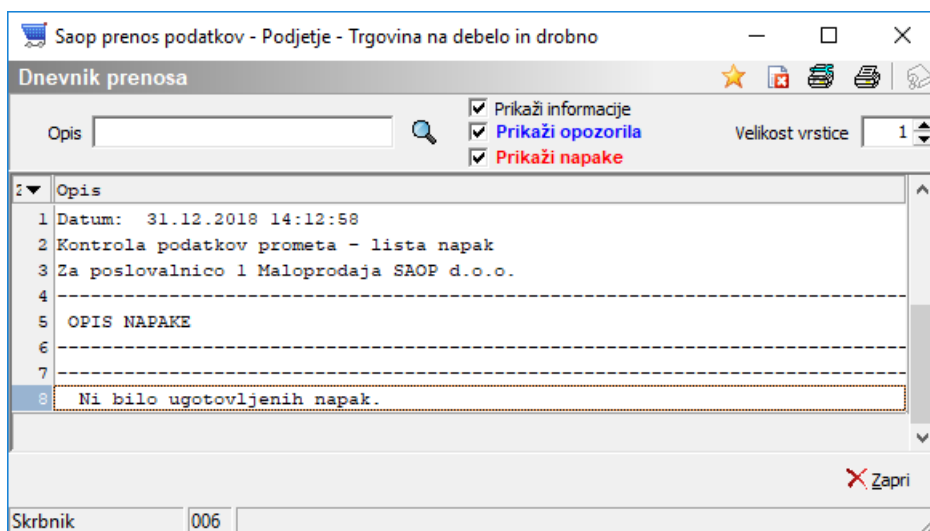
Saop prenos podatkov - Podjetje - Trgovina na debelo in drobno

Dnevnik prenosa

Opis

Prikaži informacije
Prikaži opozorila
Prikaži napake

Velikost vrstice 1

| Z | Opis |
|---|---|
| 1 | Datum: 31.12.2018 14:12:58 |
| 2 | Kontrola podatkov prometa - lista napak |
| 3 | Za poslovalnico 1 Maloprodaja SAOP d.o.o. |
| 4 | ------------------------------------------------------------------------ |
| 5 | OPIS NAPAKE |
| 6 | ------------------------------------------------------------------------ |
| 7 | ------------------------------------------------------------------------ |
| 8 | Ni bilo ugotovljenih napak. |

Zapri

Skrbnik | 006